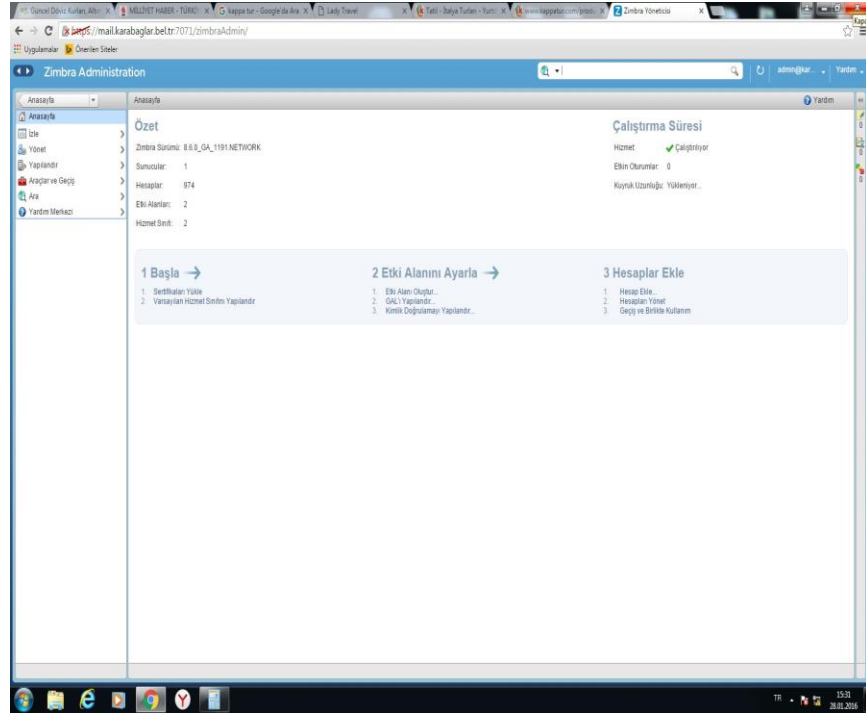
Güncel Döviz Kurları, Altın | MİLLİYET HABER - TÜRKİ | kappa tur - Google'da Ara | Lady Travel | Tatil - İtalya Turları - Yurtı | www.kappatur.com/prod | Zimbra Yöneticisi

https://mail.karabaglar.bel.tr:7071/zimbraAdmin/

Uygulamalar | Önerilen Siteler

Zimbra Administration

admin@kar... | Yardım

Anasayfa

Anasayfa
İzle
Yönet
Yapılandır
Araçlar ve Geçiş
Ara
Yardım Merkezi

Anasayfa

Yardım

Özet

Zimbra Sürümü: 8.6.0_GA_1191.NETWORK

Sunucular: 1

Hesaplar: 974

Etki Alanları: 2

Hizmet Sınıfı: 2

Çalıştırma Süresi

Hizmet: Çalıştırılıyor

Etkin Oturumlar: 0

Kuyruk Uzunluğu: Yükleniyor...

1 Başla →

1. Sertifikaları Yükle
2. Varsayılan Hizmet Sınıfını Yapılandır

2 Etki Alanını Ayarla →

1. Etki Alanı Oluştur...
2. GAL'ı Yapılandır...
3. Kimlik Doğrulamayı Yapılandır...

3 Hesaplar Ekle

1. Hesap Ekle...
2. Hesapları Yönet
3. Geçiş ve Birlikte Kullanım

TR 15:31 28.01.2016